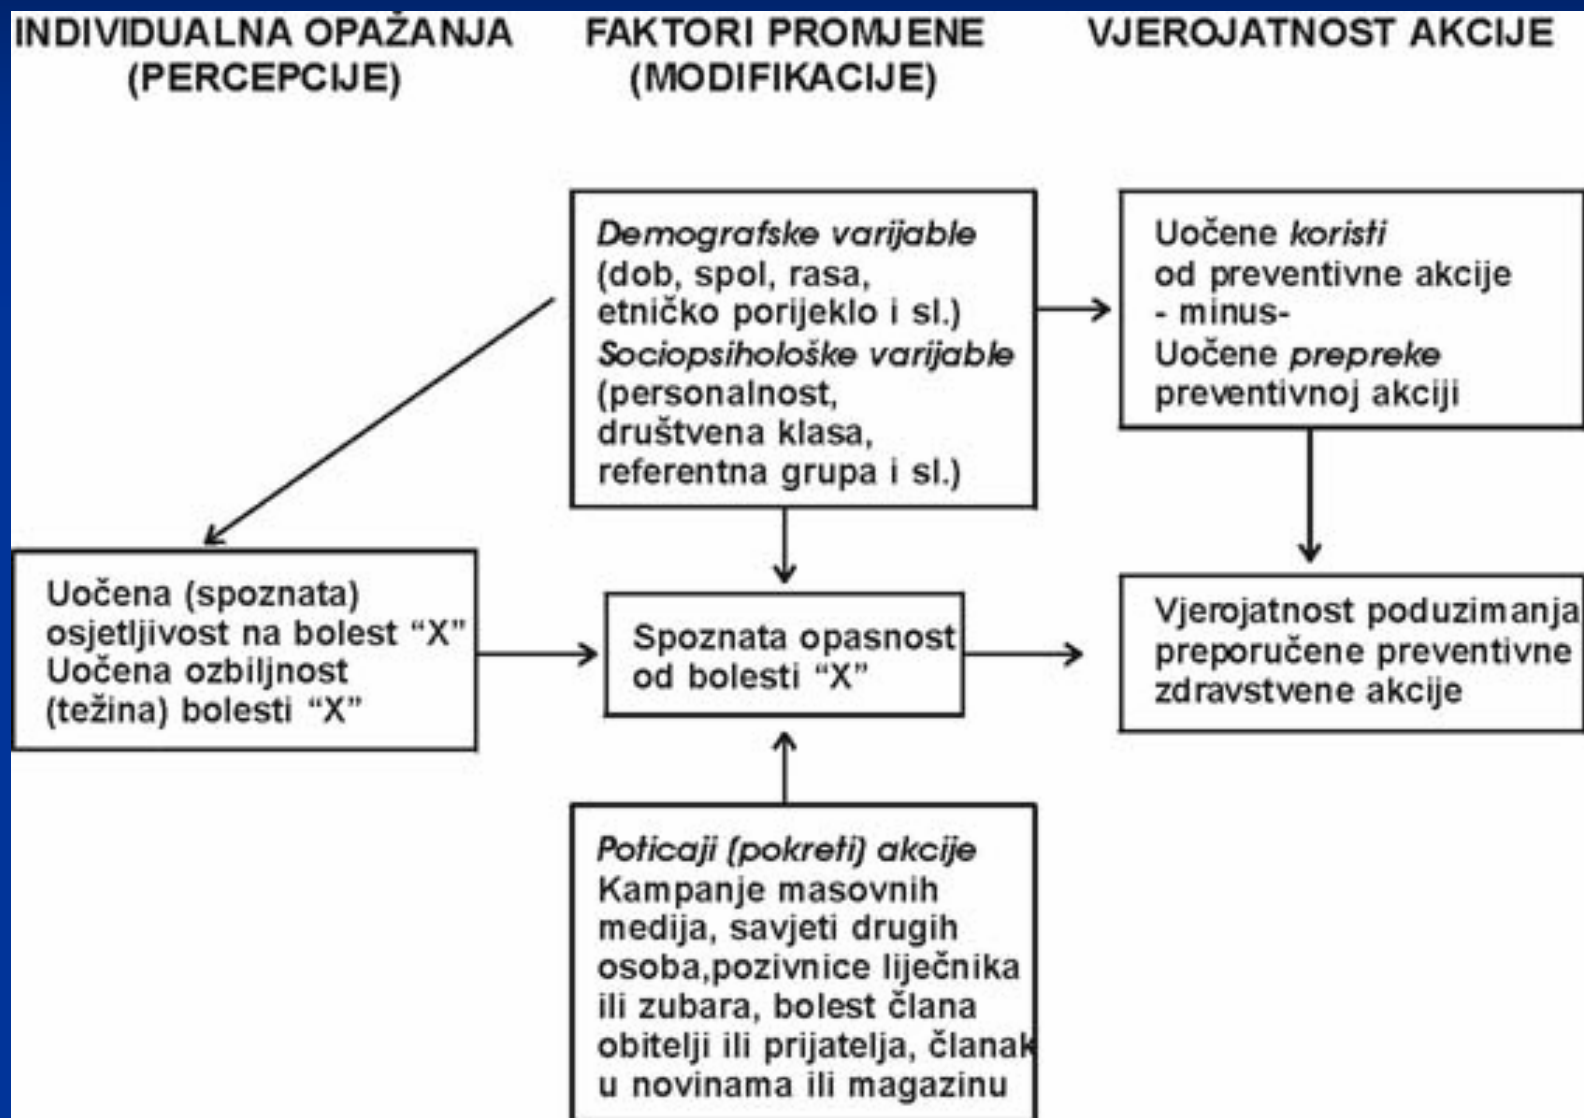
INDIVIDUALNA OPAŽANJA (PERCEPCIJE)

FAKTORI PROMJENE (MODIFIKACIJE)

VJEROJATNOST AKCIJE

Demografske varijable (dob, spol, rasa, etničko porijeklo i sl.) Sociopsihološke varijable (personalnost, društvena klasa, referentna grupa i sl.)

Uočene koristi od preventivne akcije - minus- Uočene prepreke preventivnoj akciji

Uočena (spoznata) osjetljivost na bolest "X" Uočena ozbiljnost (težina) bolesti "X"

Spoznata opasnost od bolesti "X"

Vjerojatnost poduzimanja preporučene preventivne zdravstvene akcije

Poticaji (pokreti) akcije Kampanje masovnih medija, savjeti drugih osoba,pozivnice liječnika ili zubara, bolest člana obitelji ili prijatelja, članak u novinama ili magazinu